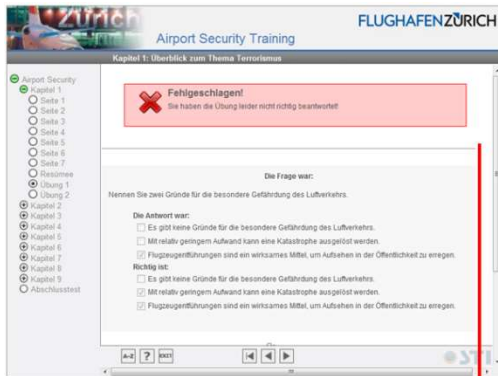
Zürich

Airport Security Training

FLUGHAFENZÜRICH

Kapitel 1: Überblick zum Thema Terrorismus

Airport Security
Kapitel 1
Seite 1
Seite 2
Seite 3
Seite 4
Seite 5
Seite 6
Seite 7
Resümee
Übung 1
Übung 2
Kapitel 2
Kapitel 3
Kapitel 4
Kapitel 5
Kapitel 6
Kapitel 7
Kapitel 8
Kapitel 9
Abschlusstest

Fehlgeschlagen!
Sie haben die Übung leider nicht richtig beantwortet!

Die Frage war:
Nennen Sie zwei Gründe für die besondere Gefährdung des Luftverkehrs.

Die Antwort war:
Es gibt keine Gründe für die besondere Gefährdung des Luftverkehrs.
Mit relativ geringem Aufwand kann eine Katastrophe ausgelöst werden.
Flugzeugentführungen sind ein wirksames Mittel, um Aufsehen in der Öffentlichkeit zu erregen.

Richtig ist:
Es gibt keine Gründe für die besondere Gefährdung des Luftverkehrs.
Mit relativ geringem Aufwand kann eine Katastrophe ausgelöst werden.
Flugzeugentführungen sind ein wirksames Mittel, um Aufsehen in der Öffentlichkeit zu erregen.

A-Z ? EXIT

STI